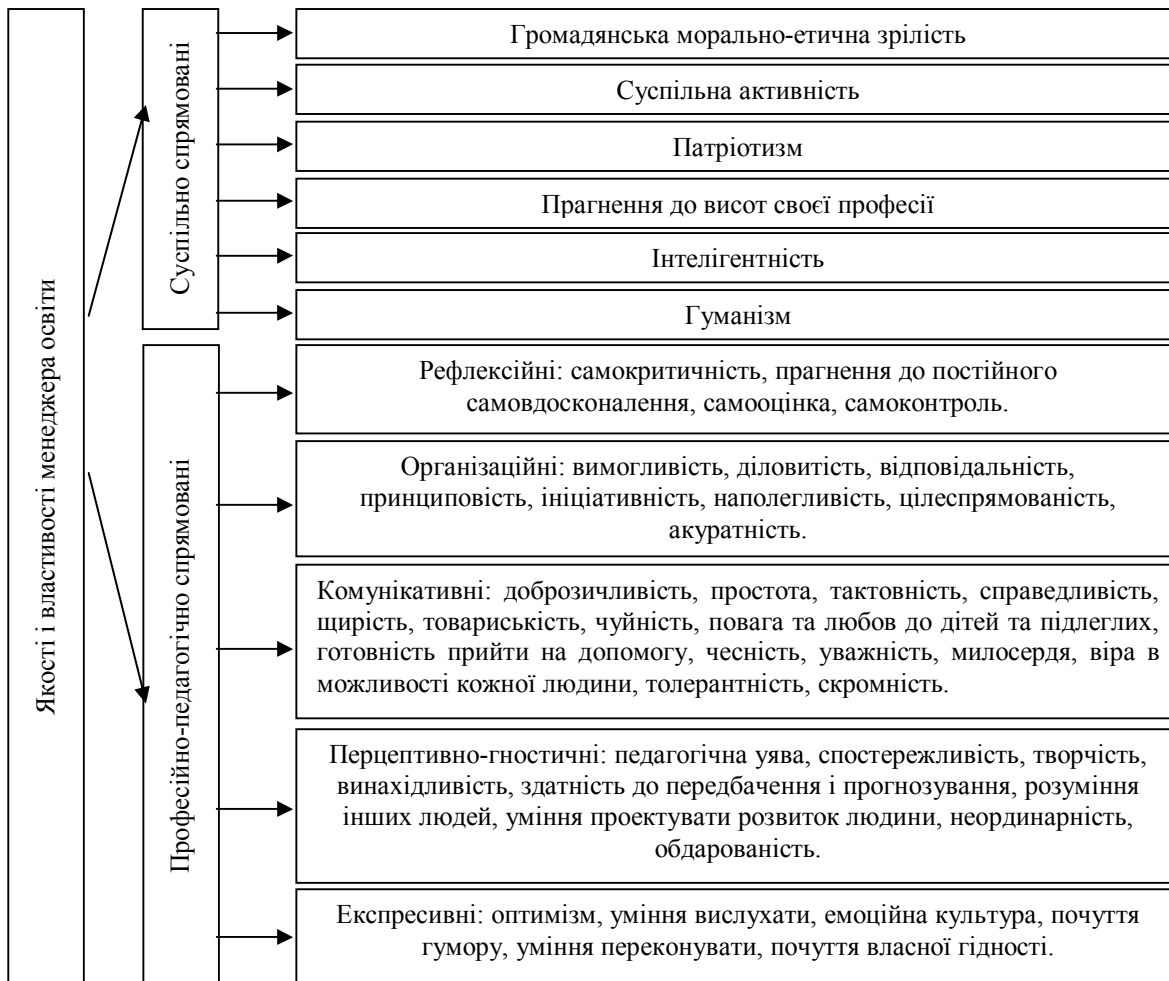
Якості і властивості менеджера освіти

Суспільно спрямовані

Громадянська морально-етична зрілість

Суспільна активність

Патріотизм

Прагнення до висот своєї професії

Інтелігентність

Гуманізм

Професійно-педагогічно спрямовані

Рефлексійні: самокритичність, прагнення до постійного самовдосконалення, самооцінка, самоконтроль.

Організаційні: вимогливість, діловитість, відповідальність, принциповість, ініціативність, наполегливість, цілеспрямованість, акуратність.

Комунікативні: доброзичливість, простота, тактовність, справедливість, щирість, товариськість, чуйність, повага та любов до дітей та підлеглих, готовність прийти на допомогу, чесність, уважність, милосердя, віра в можливості кожної людини, толерантність, скромність.

Перцептивно-гностичні: педагогічна уява, спостережливість, творчість, винахідливість, здатність до передбачення і прогнозування, розуміння інших людей, уміння проектувати розвиток людини, неординарність, обдарованість.

Експресивні: оптимізм, уміння вислухати, емоційна культура, почуття гумору, уміння переконувати, почуття власної гідності.